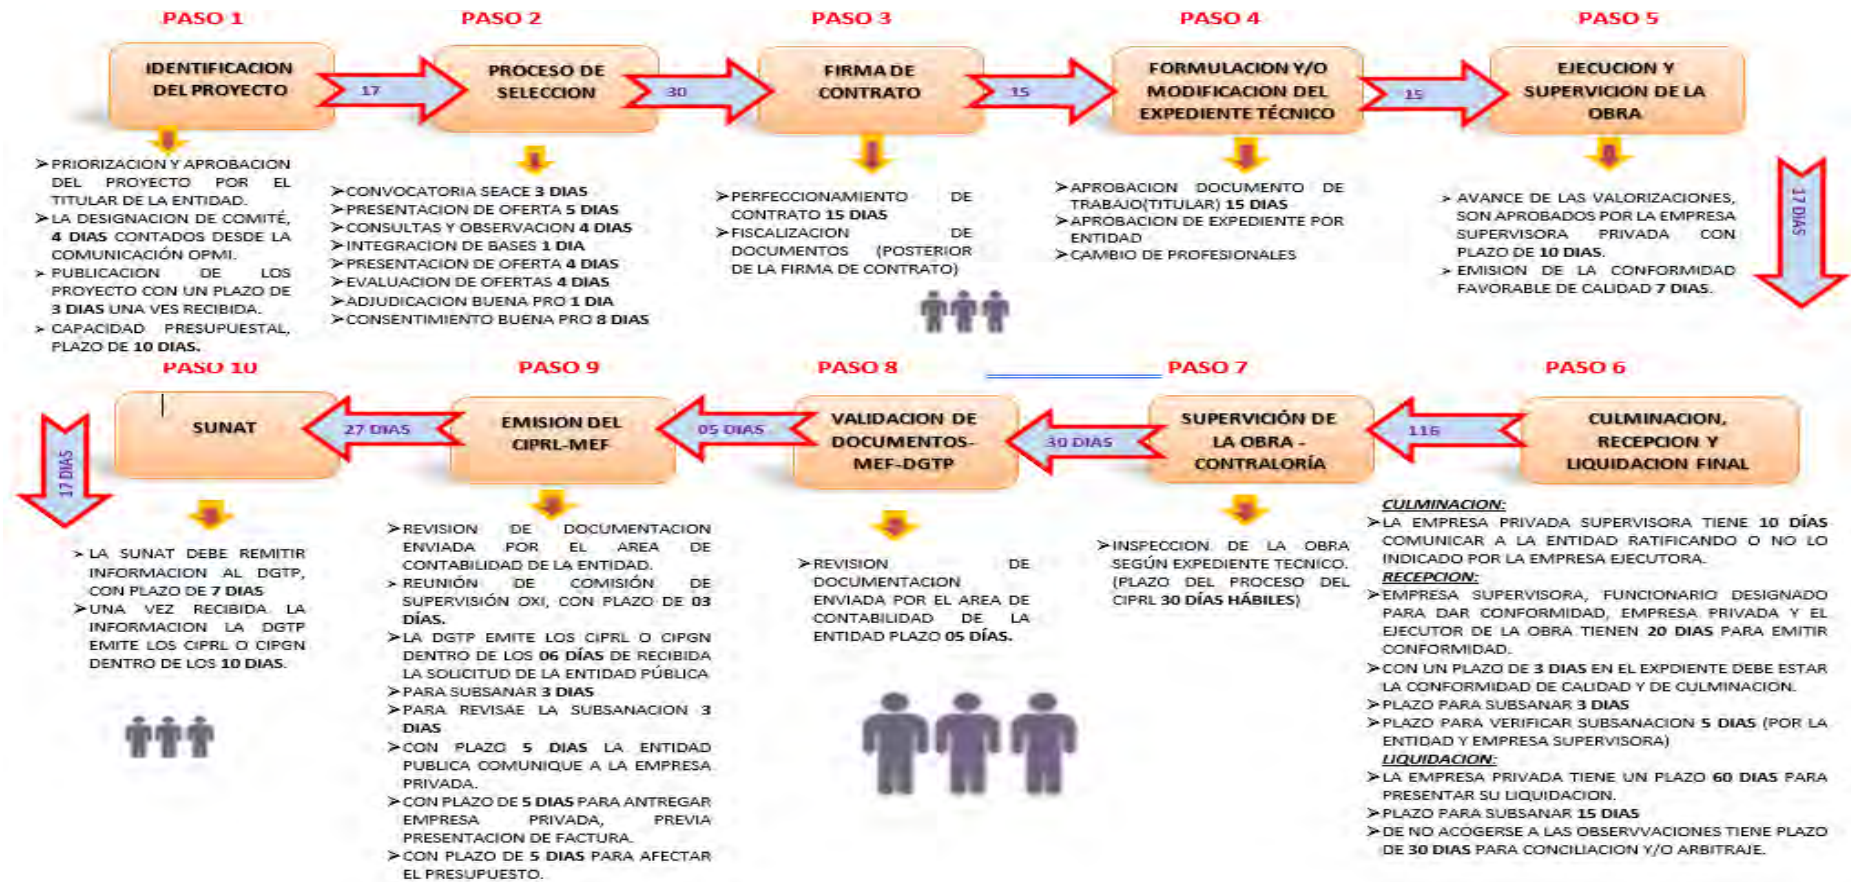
PASO 1

IDENTIFICACION DEL PROYECTO

17

PASO 2

PROCESO DE SELECCION

30

PASO 3

FIRMA DE CONTRATO

15

PASO 4

FORMULACION Y/O MODIFICACION DEL EXPEDIENTE TÉCNICO

15

PASO 5

EJECUCION Y SUPERVICION DE LA OBRA

➢ PRIORIZACION Y APROBACION DEL PROYECTO POR EL TITULAR DE LA ENTIDAD.
➢ LA DESIGNACION DE COMITÉ, 4 DIAS CONTADOS DESDE LA COMUNICACIÓN OPMI.
➢ PUBLICACION DE LOS PROYECTO CON UN PLAZO DE 3 DIAS UNA VES RECIBIDA.
➢ CAPACIDAD PRESUPUESTAL, PLAZO DE 10 DIAS.

➢ CONVOCATORIA SEACE 3 DIAS
➢ PRESENTACION DE OFERTA 5 DIAS
➢ CONSULTAS Y OBSERVACION 4 DIAS
➢ INTEGRACION DE BASES 1 DIA
➢ PRESENTACION DE OFERTA 4 DIAS
➢ EVALUACION DE OFERTAS 4 DIAS
➢ ADJUDICACION BUENA PRO 1 DIA
➢ CONSENTIMIENTO BUENA PRO 8 DIAS

➢ PERFECCIONAMIENTO DE CONTRATO 15 DIAS
➢ FISCALIZACION DE DOCUMENTOS (POSTERIOR DE LA FIRMA DE CONTRATO)

➢ APROBACION DOCUMENTO DE TRABAJO(TITULAR) 15 DIAS
➢ APROBACION DE EXPEDIENTE POR ENTIDAD
➢ CAMBIO DE PROFESIONALES

➢ AVANCE DE LAS VALORIZACIONES, SON APROBADOS POR LA EMPRESA SUPERVISORA PRIVADA CON PLAZO DE 10 DIAS.
➢ EMISION DE LA CONFORMIDAD FAVORABLE DE CALIDAD 7 DIAS.

17 DIAS

PASO 10

SUNAT

27 DIAS

PASO 9

EMISION DEL CIPRL-MEF

05 DIAS

PASO 8

VALIDACION DE DOCUMENTOS-MEF-DGTP

30 DIAS

PASO 7

SUPERVICIÓN DE LA OBRA - CONTRALORÍA

116

PASO 6

CULMINACION, RECEPCION Y LIQUIDACION FINAL

17 DIAS

➢ LA SUNAT DEBE REMITIR INFORMACION AL DGTP, CON PLAZO DE 7 DIAS
➢ UNA VEZ RECIBIDA LA INFORMACION LA DGTP EMITE LOS CIPRL O CIPGN DENTRO DE LOS 10 DIAS.

➢ REVISION DE DOCUMENTACION ENVIADA POR EL AREA DE CONTABILIDAD DE LA ENTIDAD.
➢ REUNIÓN DE COMISIÓN DE SUPERVISIÓN OXI, CON PLAZO DE 03 DÍAS.
➢ LA DGTP EMITE LOS CIPRL O CIPGN DENTRO DE LOS 06 DÍAS DE RECIBIDA LA SOLICITUD DE LA ENTIDAD PÚBLICA
➢ PARA SUBSANAR 3 DIAS
➢ PARA REVISAE LA SUBSANACION 3 DIAS
➢ CON PLAZO 5 DIAS LA ENTIDAD PUBLICA COMUNIQUE A LA EMPRESA PRIVADA.
➢ CON PLAZO DE 5 DIAS PARA ANTREGAR EMPRESA PRIVADA, PREVIA PRESENTACION DE FACTURA.
➢ CON PLAZO DE 5 DIAS PARA AFECTAR EL PRESUPUESTO.

➢ REVISION DE DOCUMENTACION ENVIADA POR EL AREA DE CONTABILIDAD DE LA ENTIDAD PLAZO 05 DÍAS.

➢ INSPECCION DE LA OBRA SEGÚN EXPEDIENTE TECNICO. (PLAZO DEL PROCESO DEL CIPRL 30 DÍAS HÁBILES)

CULMINACION:
➢ LA EMPRESA PRIVADA SUPERVISORA TIENE 10 DÍAS COMUNICAR A LA ENTIDAD RATIFICANDO O NO LO INDICADO POR LA EMPRESA EJECUTORA.
RECEPCION:
➢ EMPRESA SUPERVISORA, FUNCIONARIO DESIGNADO PARA DAR CONFORMIDAD, EMPRESA PRIVADA Y EL EJECUTOR DE LA OBRA TIENEN 20 DIAS PARA EMITIR CONFORMIDAD.
➢ CON UN PLAZO DE 3 DIAS EN EL EXPDIENTE DEBE ESTAR LA CONFORMIDAD DE CALIDAD Y DE CULMINACION.
➢ PLAZO PARA SUBSANAR 3 DIAS
➢ PLAZO PARA VERIFICAR SUBSANACION 5 DIAS (POR LA ENTIDAD Y EMPRESA SUPERVISORA)
LIQUIDACION:
➢ LA EMPRESA PRIVADA TIENE UN PLAZO 60 DIAS PARA PRESENTAR SU LIQUIDACION.
➢ PLAZO PARA SUBSANAR 15 DIAS
➢ DE NO ACOGERSE A LAS OBSERVVACIONES TIENE PLAZO DE 30 DIAS PARA CONCILIACION Y/O ARBITRAJE.